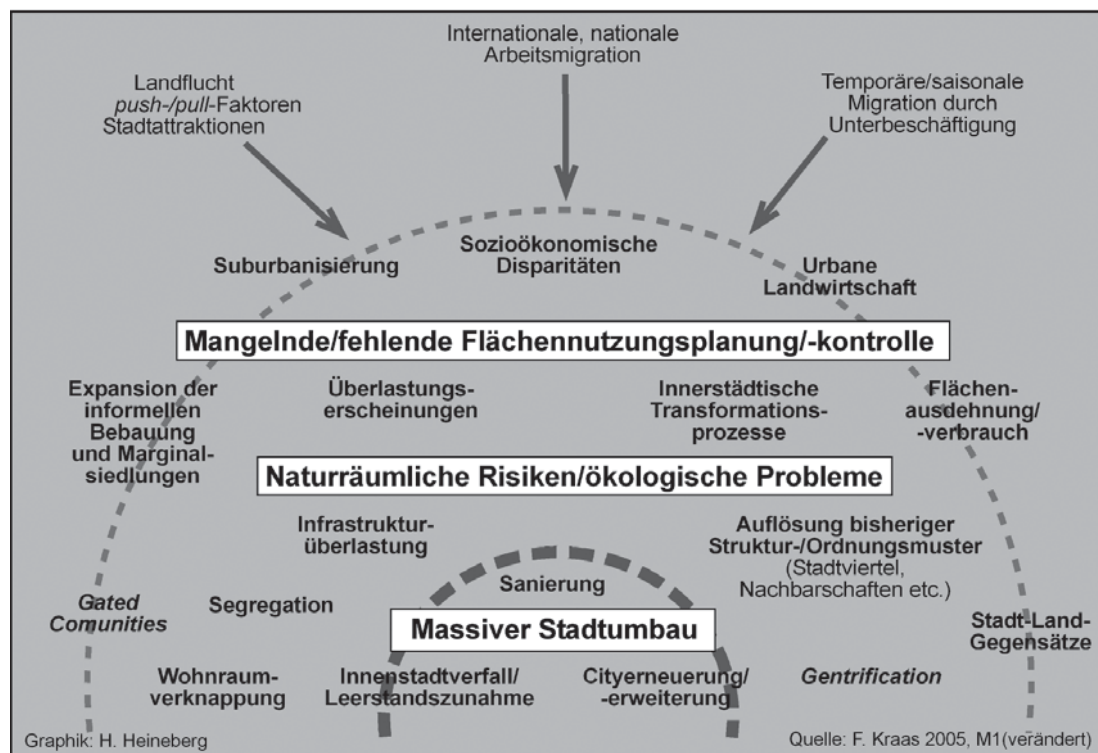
Internationale, nationale Arbeitsmigration

Landflucht *push-/pull*-Faktoren Stadtattraktionen

Temporäre/saisonale Migration durch Unterbeschäftigung

Suburbanisierung

Sozioökonomische Disparitäten

Urbane Landwirtschaft

Mangelnde/fehlende Flächennutzungsplanung/-kontrolle

Expansion der informellen Bebauung und Marginalsiedlungen

Überlastungserscheinungen

Innerstädtische Transformationsprozesse

Flächenausdehnung/-verbrauch

Naturräumliche Risiken/ökologische Probleme

Infrastrukturüberlastung

Auflösung bisheriger Struktur-/Ordnungsmuster (Stadtviertel, Nachbarschaften etc.)

Sanierung

*Gated Comunities*

Segregation

Massiver Stadtumbau

Stadt-Land-Gegensätze

Wohnraumverknappung

Innenstadtverfall/ Leerstandszunahme

Cityerneuerung/ -erweiterung

*Gentrification*

Graphik: H. Heineberg

Quelle: F. Kraas 2005, M1(verändert)